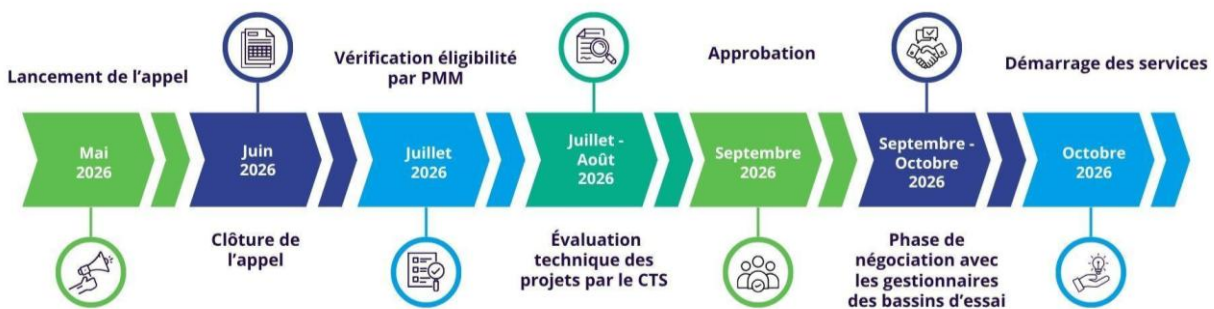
Lancement de l'appel

Mai 2026

Juin 2026

Clôture de l'appel

Vérification éligibilité par PMM

Juillet 2026

Juillet - Août 2026

Évaluation technique des projets par le CTS

Approbation

Septembre 2026

Septembre - Octobre 2026

Phase de négociation avec les gestionnaires des bassins d'essai

Démarrage des services

Octobre 2026